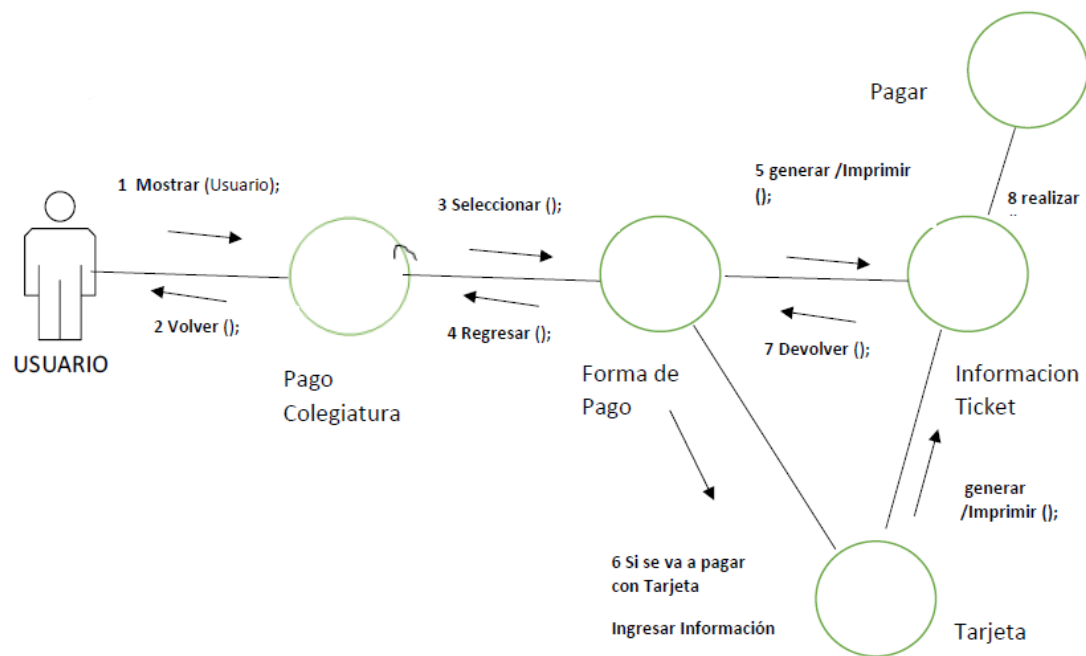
Pagar

1 Mostrar (Usuario);

3 Seleccionar ();

5 generar /Imprimir ();

8 realizar

USUARIO

2 Volver ();

4 Regresar ();

7 Devolver ();

Pago Colegiatura

Forma de Pago

Informacion Ticket

generar /Imprimir ();

6 Si se va a pagar con Tarjeta

Ingresar Información

Tarjeta